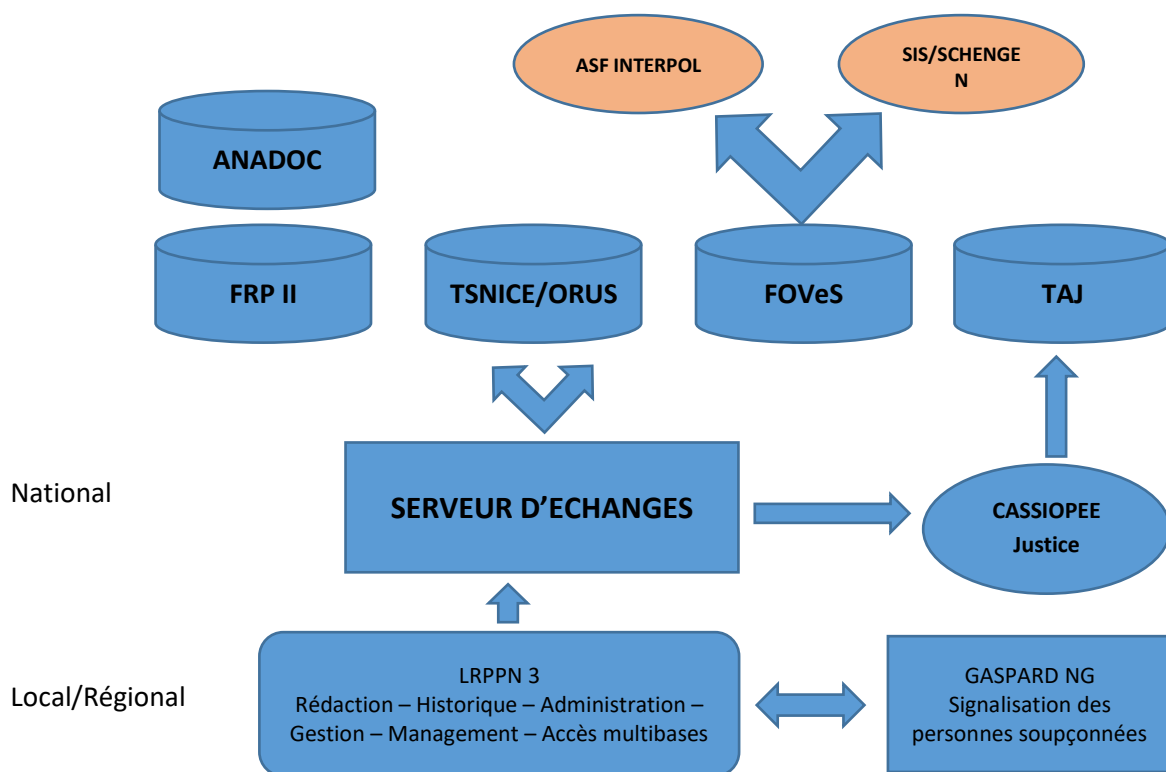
ASF INTERPOL

SIS/SCHENGE N

ANADOC

FRP II

TSNICE/ORUS

FOVeS

TAJ

National

SERVEUR D'ECHANGES

CASSIOPEE
Justice

Local/Régional

LRPPN 3
Rédaction – Historique – Administration – Gestion – Management – Accès multibases

GASPARD NG
Signalisation des personnes soupçonnées